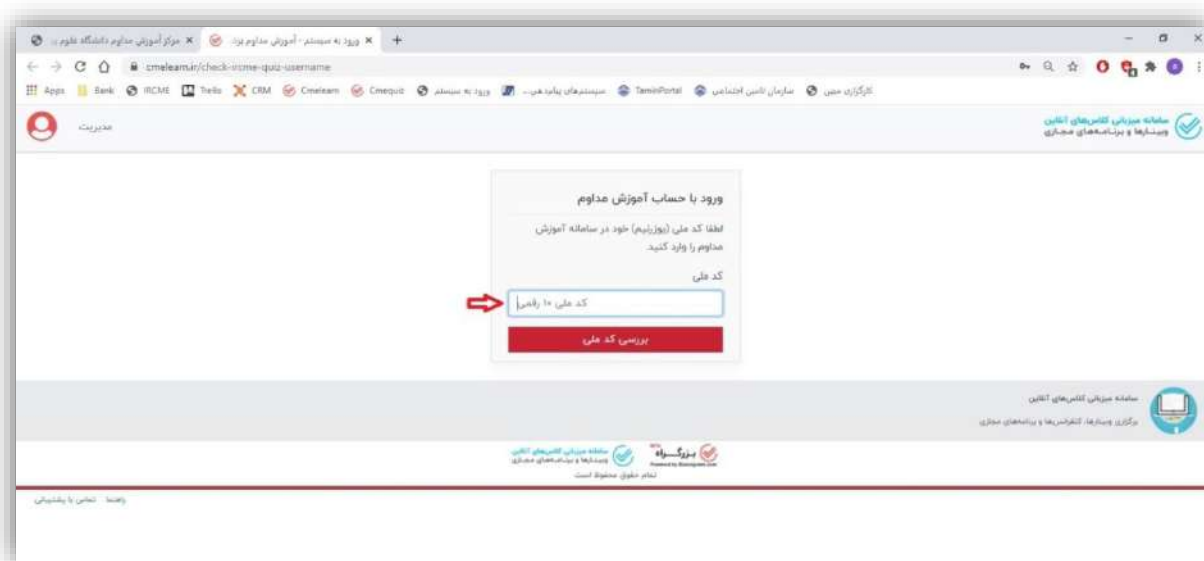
مرکز آموزش مداوم دانشگاه علوم ... × ورود به سیستم - آموزش مداوم پزد... × +

cmelearn.ir/check-ircme-quiz-username

Apps Bank IRCME Trello CRM Cmelearn Cmequiz ورود به سیستم سیستم‌های پیام‌رس... TaminPortal سازمان تامین اجتماعی کارگزاری مبین

مدیریت

سامانه میزبانی کلاس‌های آنلاین
وبینارها و برنامه‌های مجازی

ورود با حساب آموزش مداوم

لطفا کد ملی (یوزرنیم) خود در سامانه آموزش مداوم را وارد کنید.

کد ملی

کد ملی ۱۰ رقمی

بررسی کد ملی

سامانه میزبانی کلاس‌های آنلاین
برگزاری وبینارها، کنفرانس‌ها و برنامه‌های مجازی

بزرگراه
سامانه میزبانی کلاس‌های آنلاین
وبینارها و برنامه‌های مجازی
تمام حقوق محفوظ است

راهنما تماس با پشتیبانی